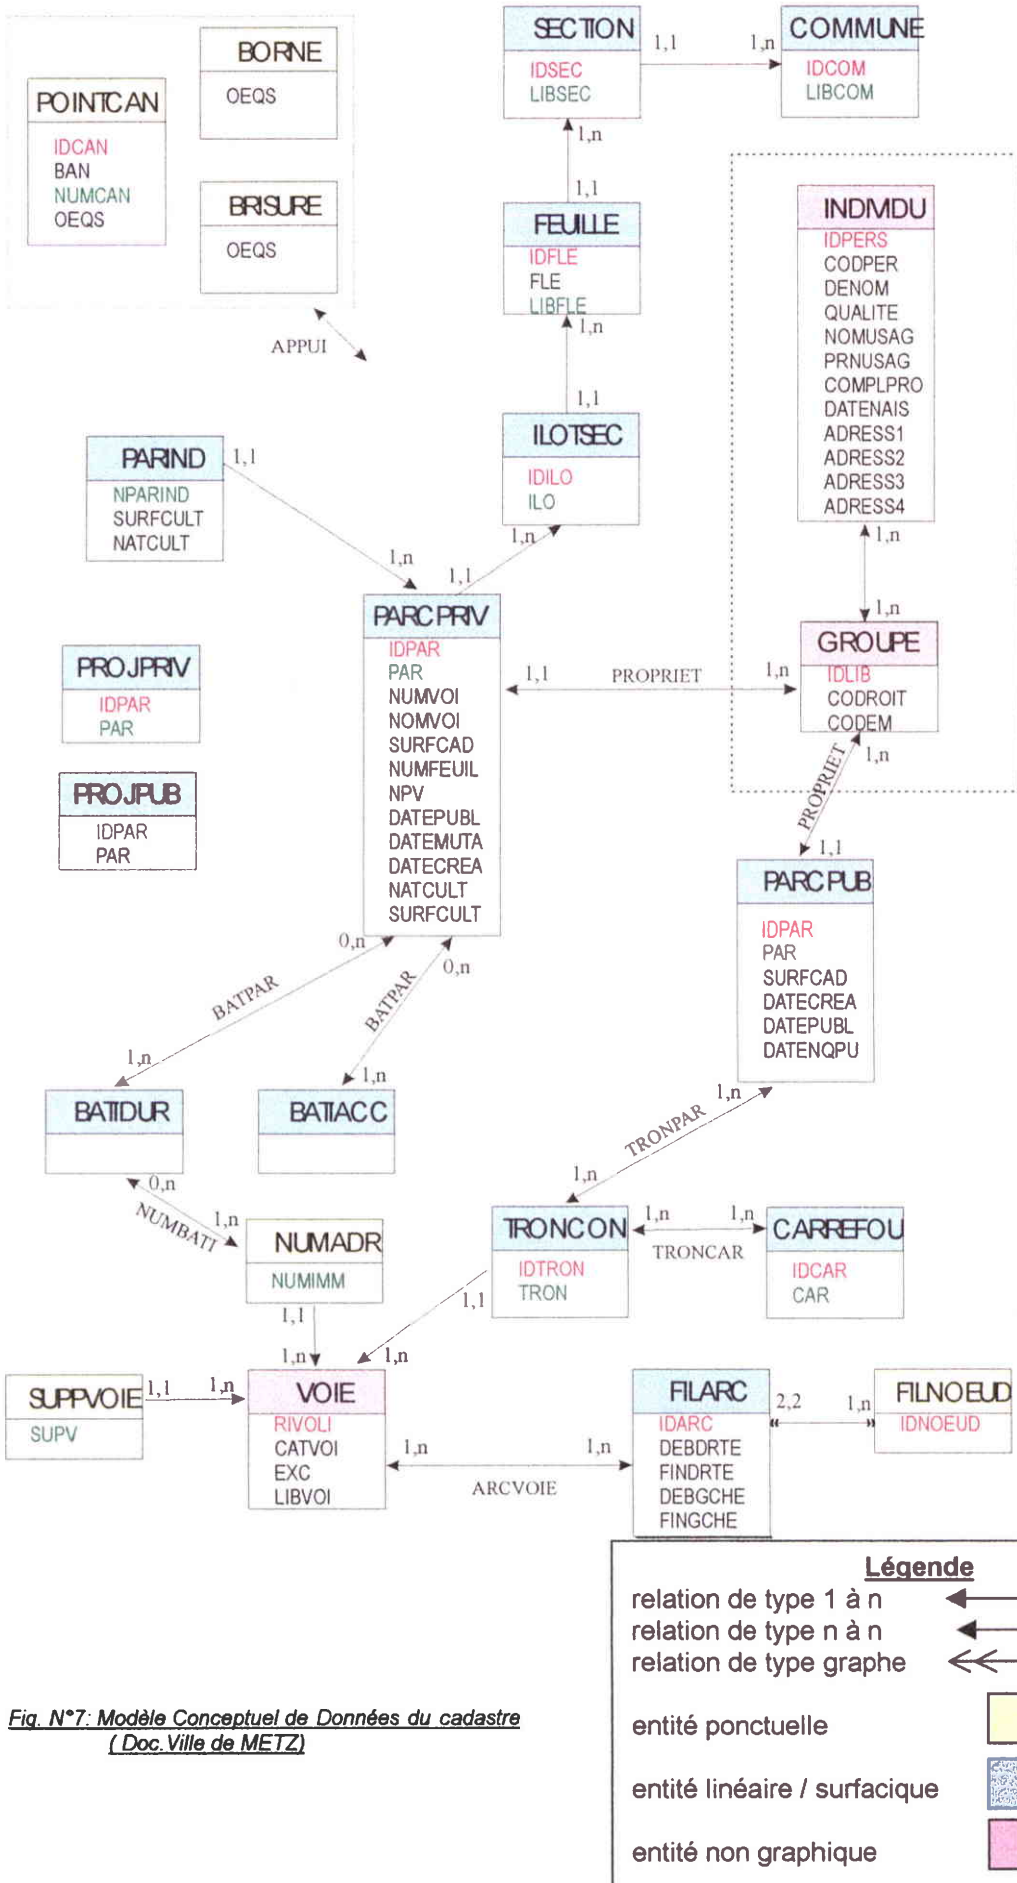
SECTION
IDSEC
LIBSEC

1,1 1,n

COMMUNE
IDCOM
LIBCOM

BORNE
OEQS

POINTCAN
IDCAN
BAN
NUMCAN
OEQS

BRISURE
OEQS

APPUI

1,n
1,1

FEUILLE
IDFLE
FLE
LIBFLE

1,n
1,1

ILOTSEC
IDILO
ILO

INDIVIDU
IDPERS
CODPER
DENOM
QUALITE
NOMUSAG
PRNUSAG
COMPLPRO
DATENAIS
ADRESS1
ADRESS2
ADRESS3
ADRESS4

1,n
1,n

PARIND
NPARIND
SURFCULT
NATCULT

1,1
1,n
1,1
1,n

PARCPRIV
IDPAR
PAR
NUMVOI
NOMVOI
SURFCAD
NUMFEUIL
NPV
DATEPUBL
DATEMUTA
DATECREA
NATCULT
SURFCULT

1,1 PROPRIET 1,n

GROUPE
IDLIB
CODROIT
CODEM

PROPRIET
1,n
1,1

PROJPRIV
IDPAR
PAR

PROJPUB
IDPAR
PAR

PARCPUB
IDPAR
PAR
SURFCAD
DATECREA
DATEPUBL
DATENQPU

0,n
BATPAR
BATPAR
0,n
1,n
1,n

BATIDUR

BATIACC

TRONPAR
1,n
1,n

0,n
NUMBATI
1,n

NUMADR
NUMIMM

TRONCON
IDTRON
TRON

1,n 1,n
TRONCAR

CARREFOU
IDCAR
CAR

1,1
1,1
1,n
1,n

SUPPVOIE
SUPV

1,1 1,n

VOIE
RIVOLI
CATVOI
EXC
LIBVOI

1,n ARCVOIE 1,n

FILARC
IDARC
DEBDRTE
FINDRTE
DEBGCHE
FINGCHE

2,2 1,n

FILNOEUD
IDNOEUD

Légende
relation de type 1 à n
relation de type n à n
relation de type graphe
entité ponctuelle
entité linéaire / surfacique
entité non graphique

Fig. N°7: Modèle Conceptuel de Données du cadastre
( Doc.Ville de METZ)